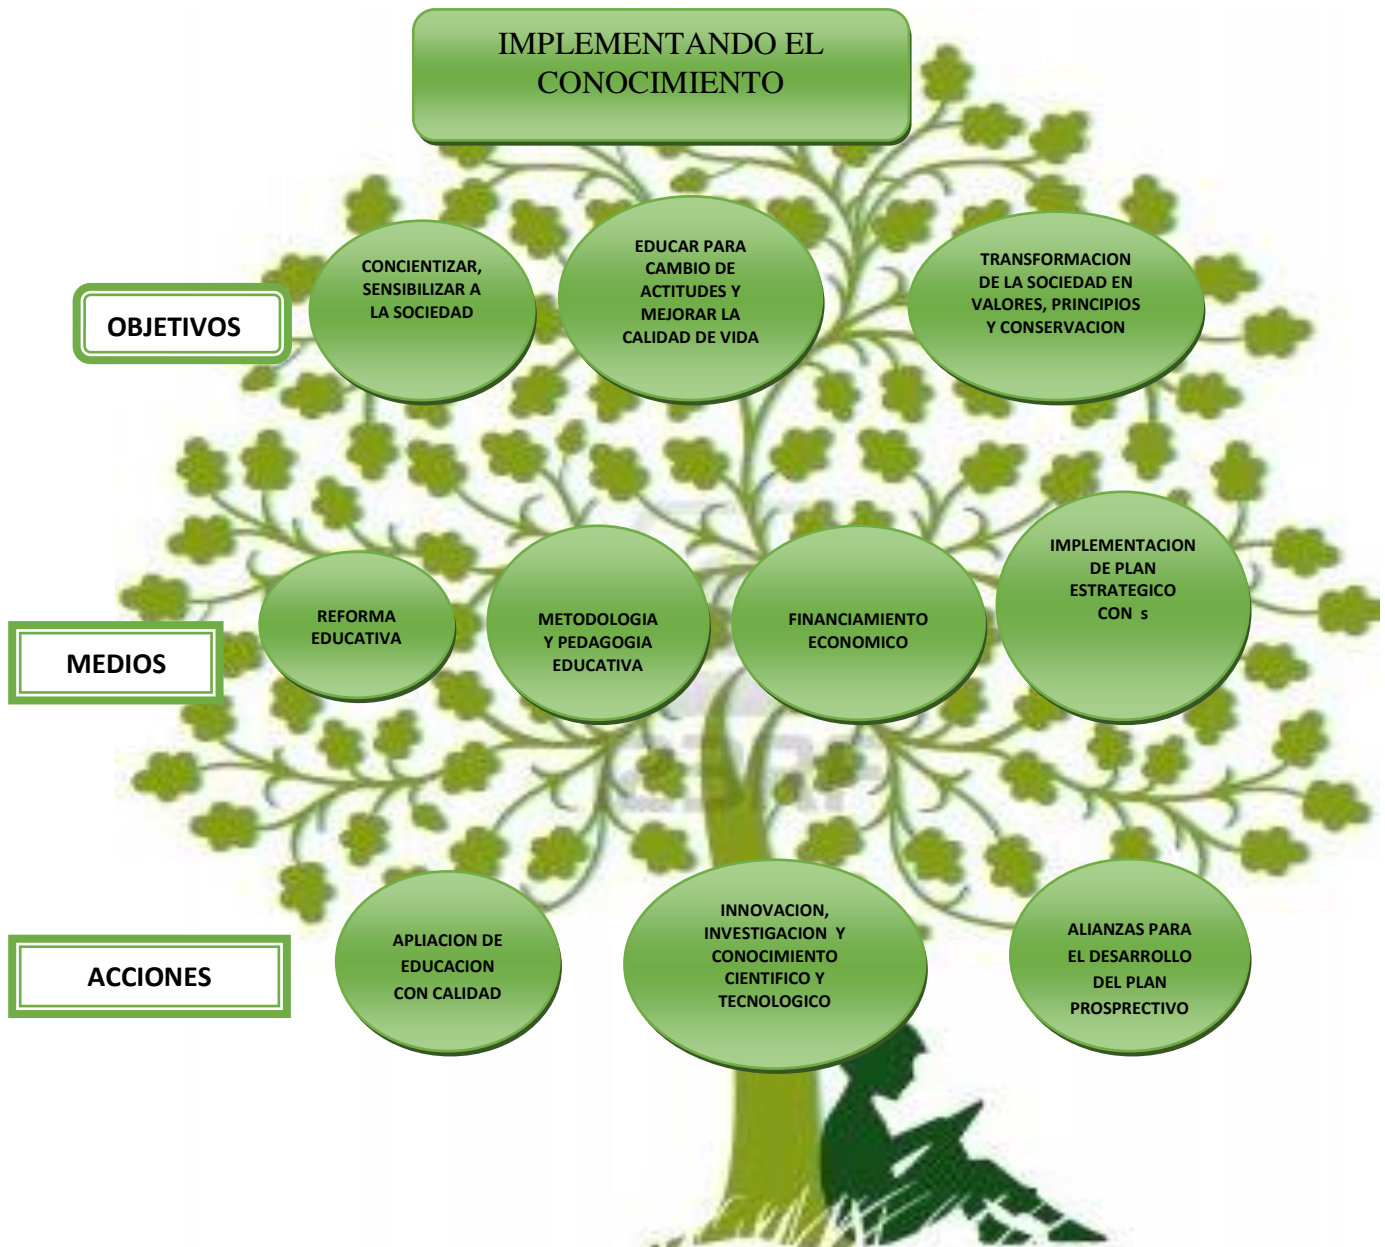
IMPLEMENTANDO EL CONOCIMIENTO

OBJETIVOS

CONCIENTIZAR, SENSIBILIZAR A LA SOCIEDAD

EDUCAR PARA CAMBIO DE ACTITUDES Y MEJORAR LA CALIDAD DE VIDA

TRANSFORMACION DE LA SOCIEDAD EN VALORES, PRINCIPIOS Y CONSERVACION

MEDIOS

REFORMA EDUCATIVA

METODOLOGIA Y PEDAGOGIA EDUCATIVA

FINANCIAMIENTO ECONOMICO

IMPLEMENTACION DE PLAN ESTRATEGICO CON s

ACCIONES

APLIACION DE EDUCACION CON CALIDAD

INNOVACION, INVESTIGACION Y CONOCIMIENTO CIENTIFICO Y TECNOLOGICO

ALIANZAS PARA EL DESARROLLO DEL PLAN PROSPRECTIVO